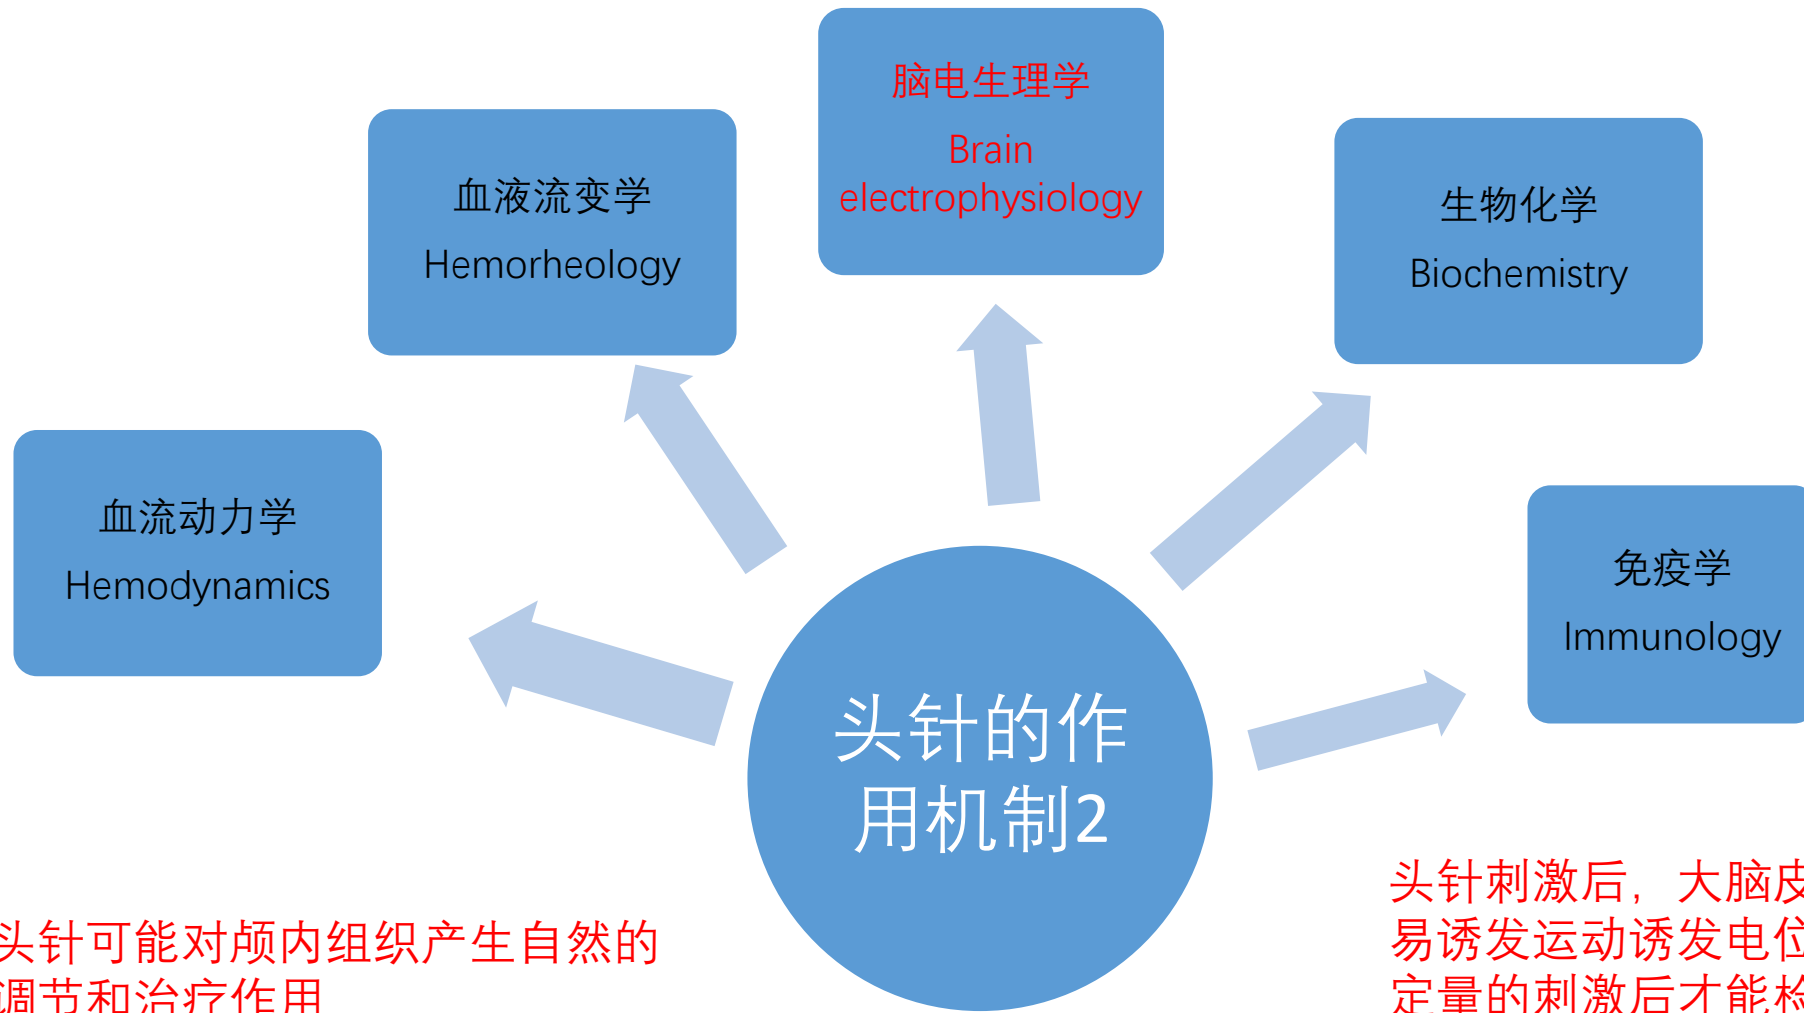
脑电生理学
Brain electrophysiology

血液流变学
Hemorheology

生物化学
Biochemistry

血流动力学
Hemodynamics

免疫学
Immunology

头针的作用机制2

头针可能对颅内组织产生自然的调节和治疗作用

头针刺激后，大脑皮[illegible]
易诱发运动诱发电位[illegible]
定量的刺激后才能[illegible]